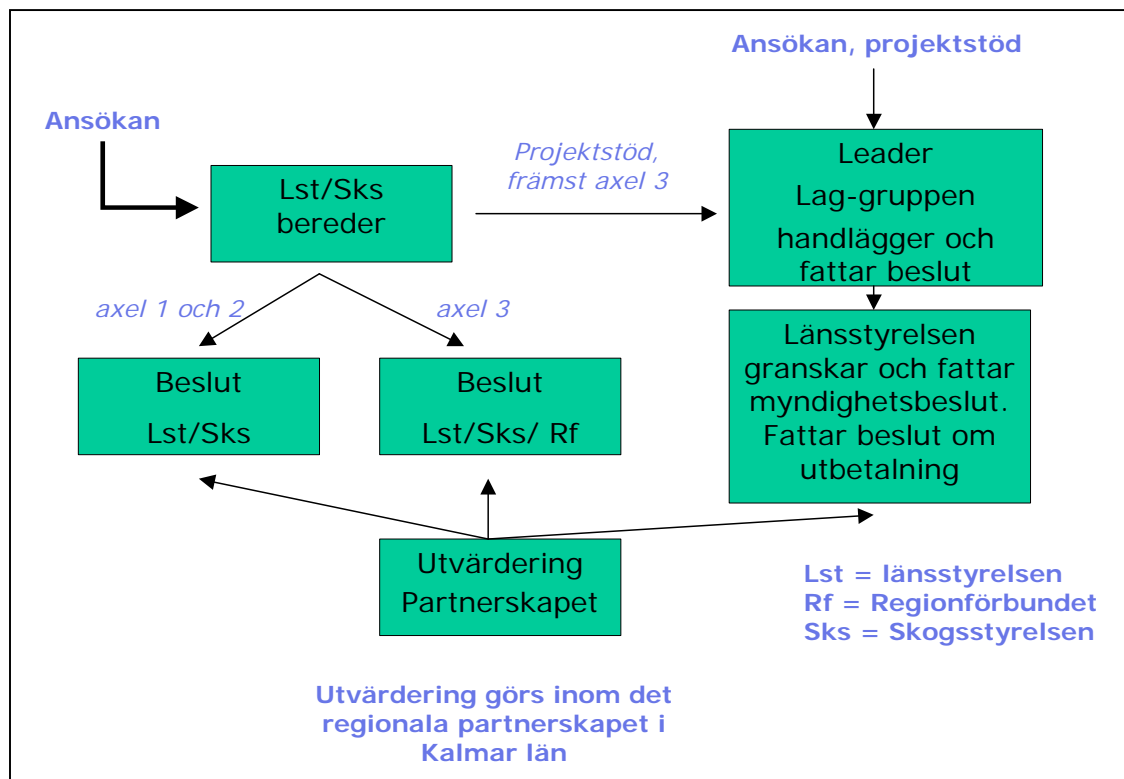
Ansökan, projektstöd

Ansökan

Lst/Sks bereder

Projektstöd, främst axel 3

Leader
Lag-gruppen
handlägger och fattar beslut

axel 1 och 2

axel 3

Länsstyrelsen granskar och fattar myndighetsbeslut. Fattar beslut om utbetalning

Beslut
Lst/Sks

Beslut
Lst/Sks/ Rf

Utvärdering Partnerskapet

Lst = länsstyrelsen
Rf = Regionförbundet
Sks = Skogsstyrelsen

Utvärdering görs inom det regionala partnerskapet i Kalmar län